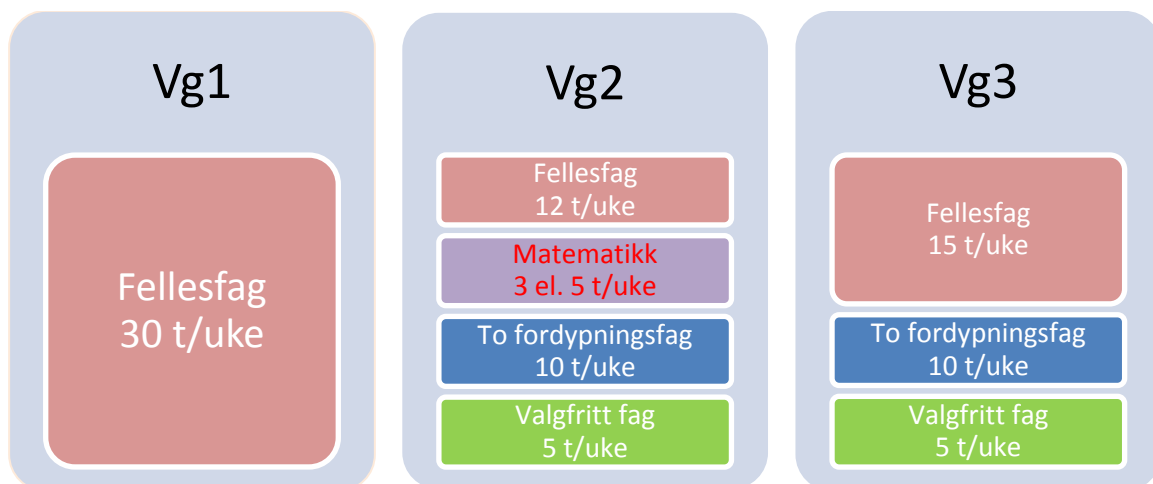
Vg1

Fellesfag
30 t/uke

Vg2

Fellesfag
12 t/uke

Matematikk
3 el. 5 t/uke

To fordypningsfag
10 t/uke

Valgfritt fag
5 t/uke

Vg3

Fellesfag
15 t/uke

To fordypningsfag
10 t/uke

Valgfritt fag
5 t/uke